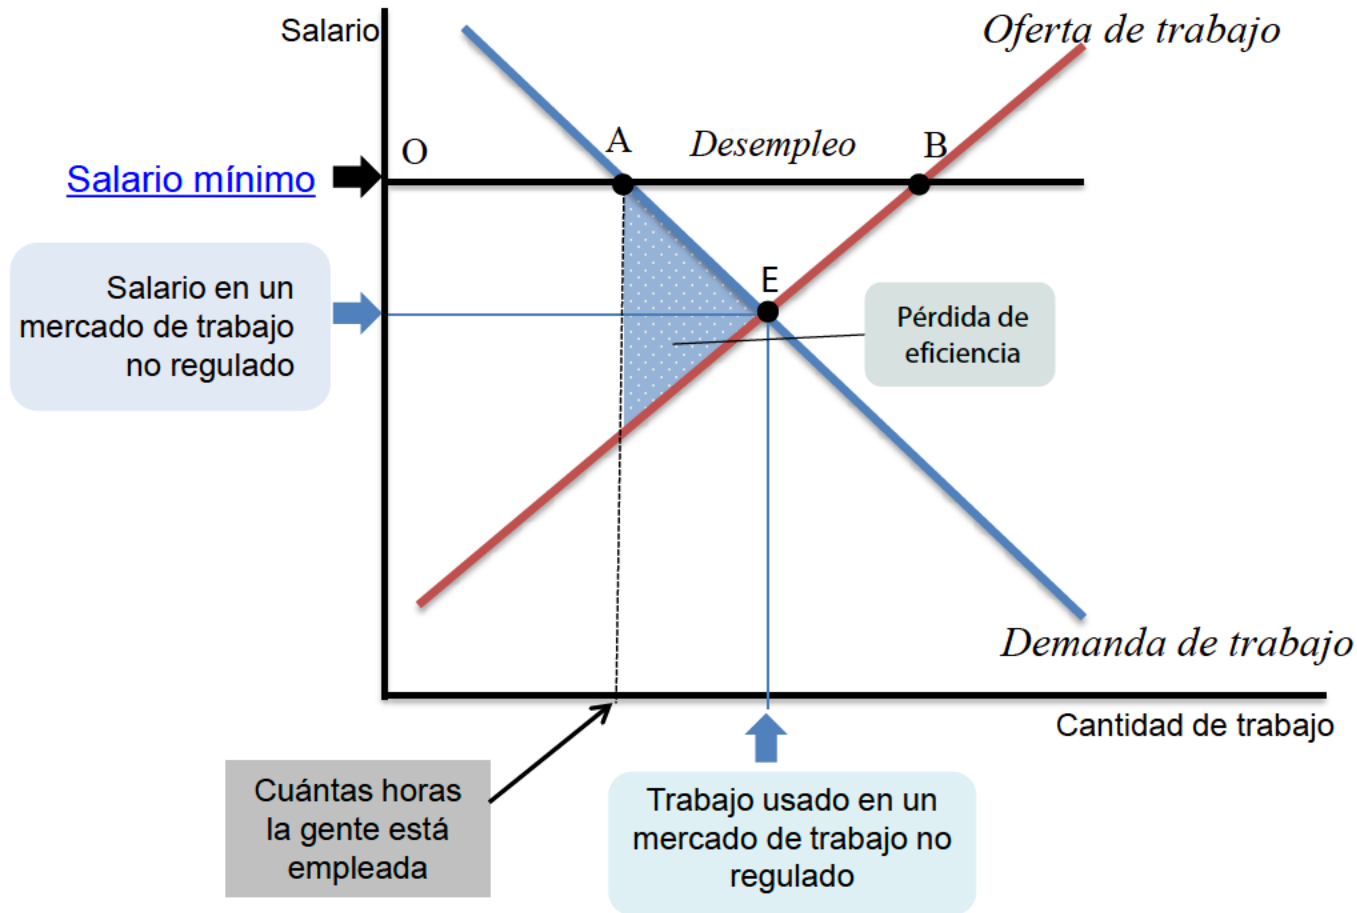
Salario

Oferta de trabajo

O

A

Desempleo

B

Salario mínimo

Salario en un mercado de trabajo no regulado

E

Pérdida de eficiencia

Demanda de trabajo

Cantidad de trabajo

Cuántas horas la gente está empleada

Trabajo usado en un mercado de trabajo no regulado